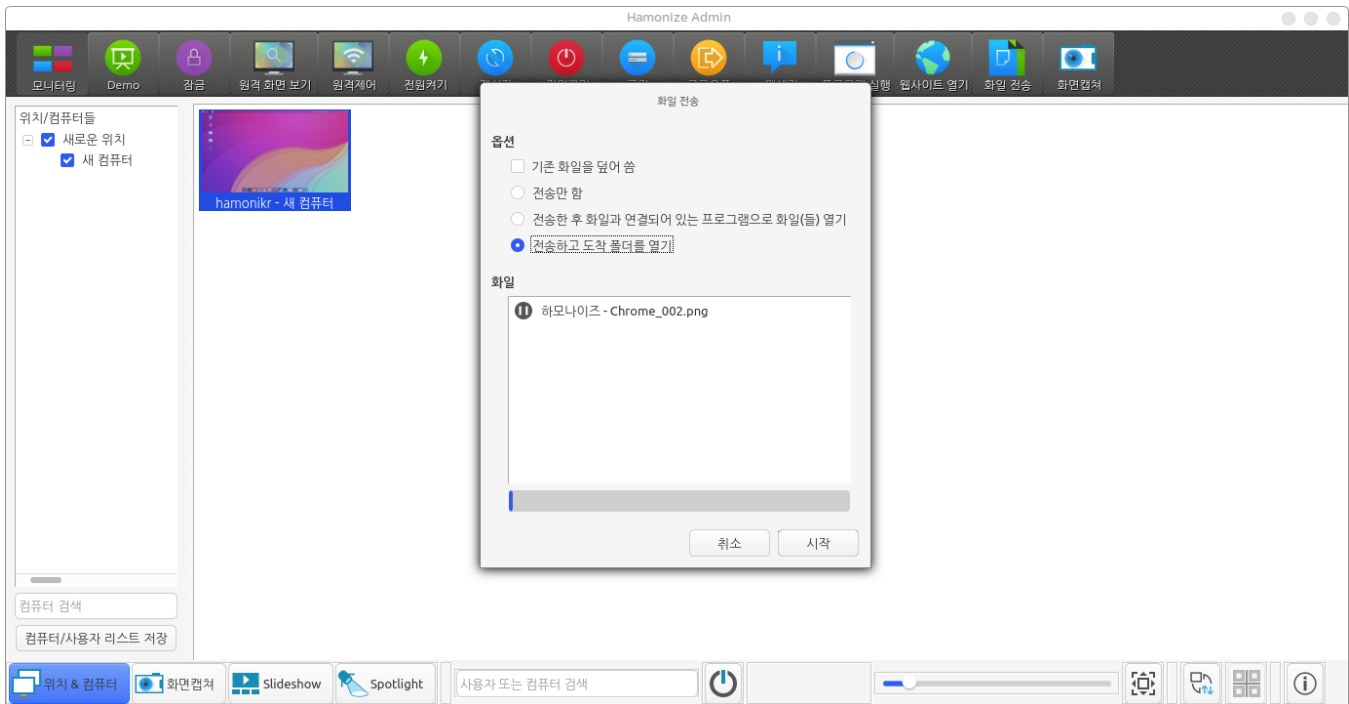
Hamonize Admin

모니터링 Demo 잠금 원격 화면 보기 원격제어 전원켜기 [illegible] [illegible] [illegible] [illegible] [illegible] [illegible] 실행 웹사이트 열기 화일 전송 화면캡쳐

위치/컴퓨터들
새로운 위치
새 컴퓨터

hamonikr - 새 컴퓨터

화일 전송

옵션
기존 화일을 덮어 씀
전송만 함
전송한 후 화일과 연결되어 있는 프로그램으로 화일(들) 열기
전송하고 도착 폴더를 열기

화일
하모나이즈 - Chrome_002.png

취소 시작

컴퓨터 검색
컴퓨터/사용자 리스트 저장

위치 & 컴퓨터 화면캡쳐 Slideshow Spotlight 사용자 또는 컴퓨터 검색